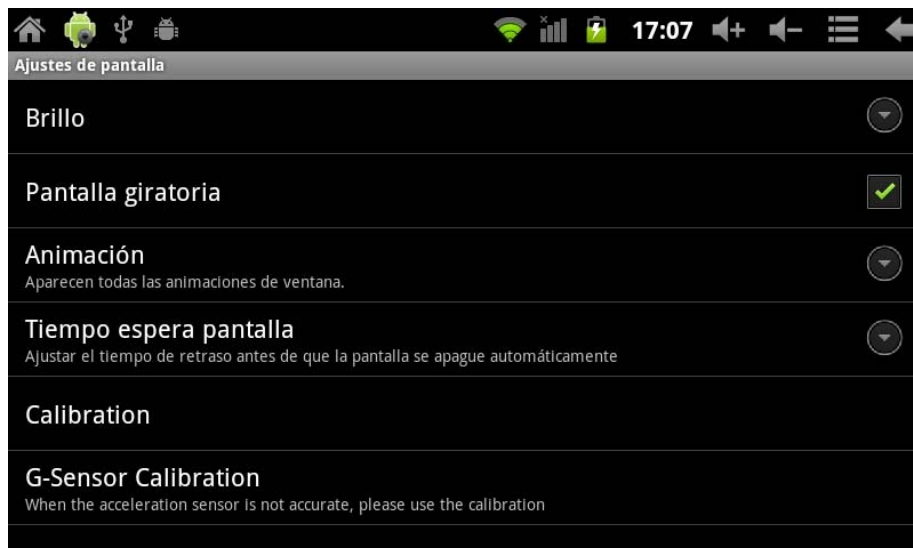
17:07

Ajustes de pantalla

Brillo

Pantalla giratoria

Animación
Aparecen todas las animaciones de ventana.

Tiempo espera pantalla
Ajustar el tiempo de retraso antes de que la pantalla se apague automáticamente

Calibration

G-Sensor Calibration
When the acceleration sensor is not accurate, please use the calibration